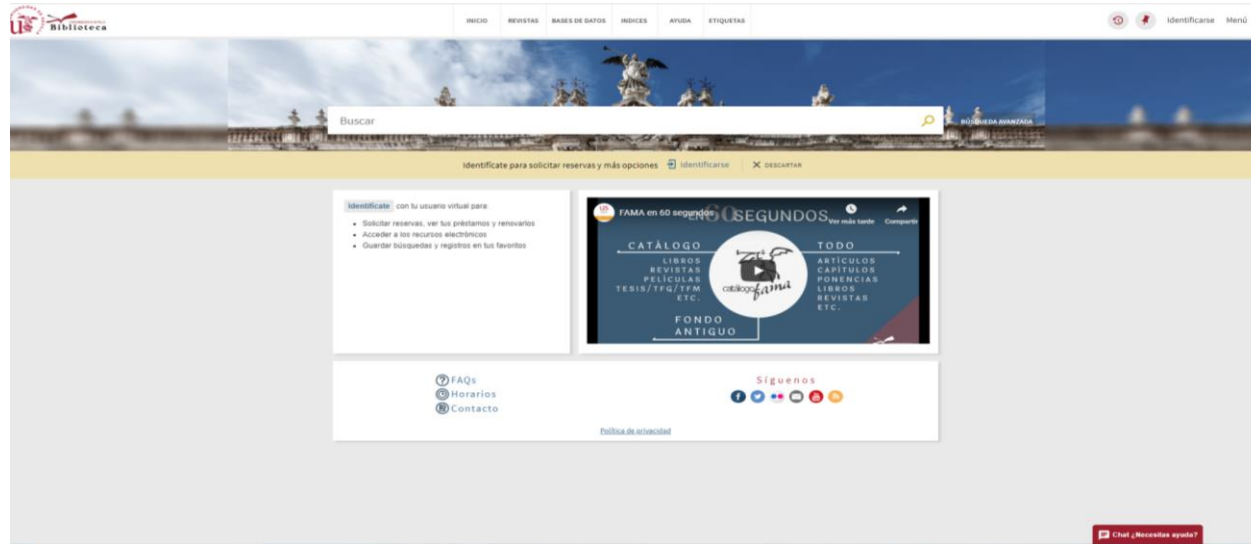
US Biblioteca

INICIO REVISTAS BASES DE DATOS INDICES AYUDA ETIQUETAS

Identificarse Menú

Buscar

BÚSQUEDA AVANZADA

Identifícate para solicitar reservas y más opciones Identificarse DESCARTAR

Identifícate con tu usuario virtual para:

- Solicitar reservas, ver tus préstamos y renovarlos
- Acceder a los recursos electrónicos
- Guardar búsquedas y registros en tus favoritos

FAMA en 60 segundos

60 SEGUNDOS Ver más tarde Compartir

CATÁLOGO
LIBROS
REVISTAS
PELÍCULAS
TESIS/TFG/TFM
ETC.

TODO
ARTÍCULOS
CAPÍTULOS
PONENCIAS
LIBROS
REVISTAS
ETC.

catálogo fama

FONDO
ANTIGUO

FAQs
Horarios
Contacto

Síguenos

Política de privacidad

Chat ¿Necesitas ayuda?